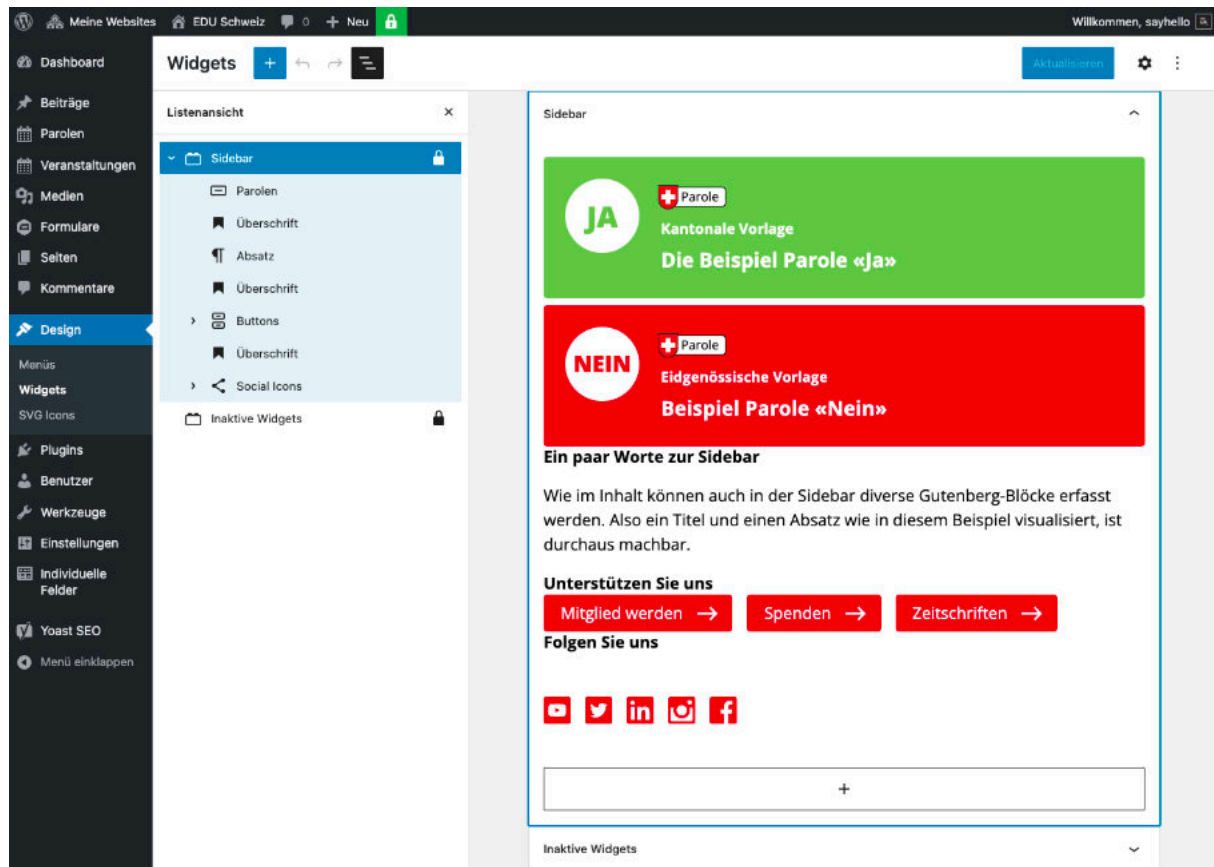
Meine Websites EDU Schweiz 0 + Neu

Willkommen, sayhello

Dashboard
Beiträge
Parolen
Veranstaltungen
Medien
Formulare
Seiten
Kommentare
Design
Menüs
Widgets
SVG Icons
Plugins
Benutzer
Werkzeuge
Einstellungen
Individuelle Felder
Yoast SEO
Menü einklappen

Widgets

Aktualisieren

Listenansicht

Sidebar
Parolen
Überschrift
Absatz
Überschrift
Buttons
Überschrift
Social Icons
Inaktive Widgets

Sidebar

JA
Parole
Kantonale Vorlage
Die Beispiel Parole «Ja»

NEIN
Parole
Eidgenössische Vorlage
Beispiel Parole «Nein»

Ein paar Worte zur Sidebar

Wie im Inhalt können auch in der Sidebar diverse Gutenberg-Blöcke erfasst werden. Also ein Titel und einen Absatz wie in diesem Beispiel visualisiert, ist durchaus machbar.

Unterstützen Sie uns

Mitglied werden → Spenden → Zeitschriften →

Folgen Sie uns

+

Inaktive Widgets